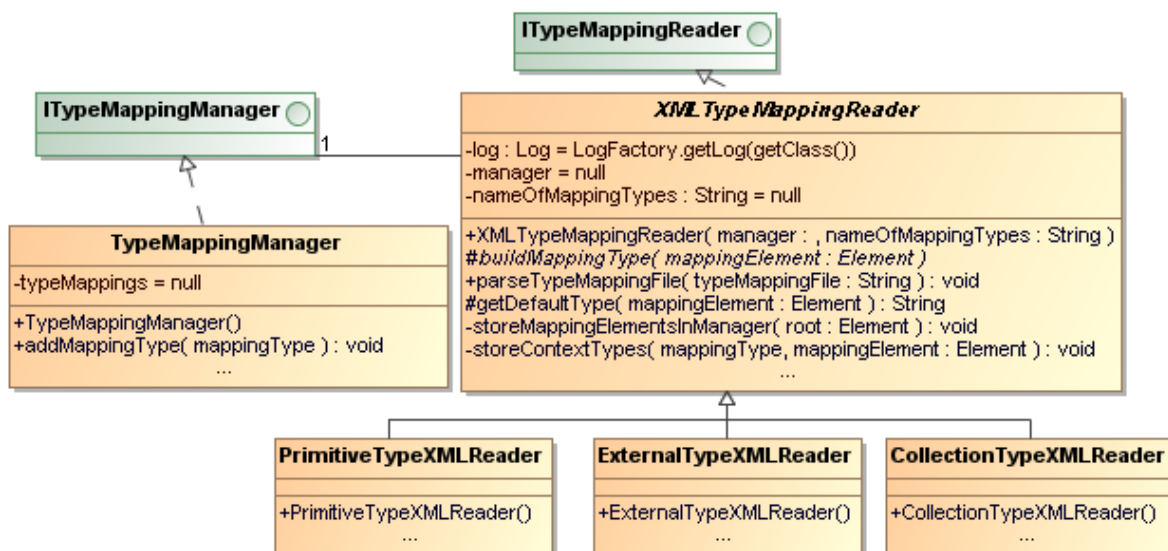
ITypeMappingReader

ITypeMappingManager

1

XMLTypeMappingReader

-log : Log = LogFactory.getLog(getClass())
-manager = null
-nameOfMappingTypes : String = null

+XMLTypeMappingReader( manager : , nameOfMappingTypes : String )
#buildMappingType( mappingElement : Element )
+parseTypeMappingFile( typeMappingFile : String ) : void
#getDefaultType( mappingElement : Element ) : String
-storeMappingElementsInManager( root : Element ) : void
-storeContextTypes( mappingType, mappingElement : Element ) : void
...

TypeMappingManager

-typeMappings = null

+TypeMappingManager()
+addMappingType( mappingType ) : void
...

PrimitiveTypeXMLReader

+PrimitiveTypeXMLReader()
...

ExternalTypeXMLReader

+ExternalTypeXMLReader()
...

CollectionTypeXMLReader

+CollectionTypeXMLReader()
...